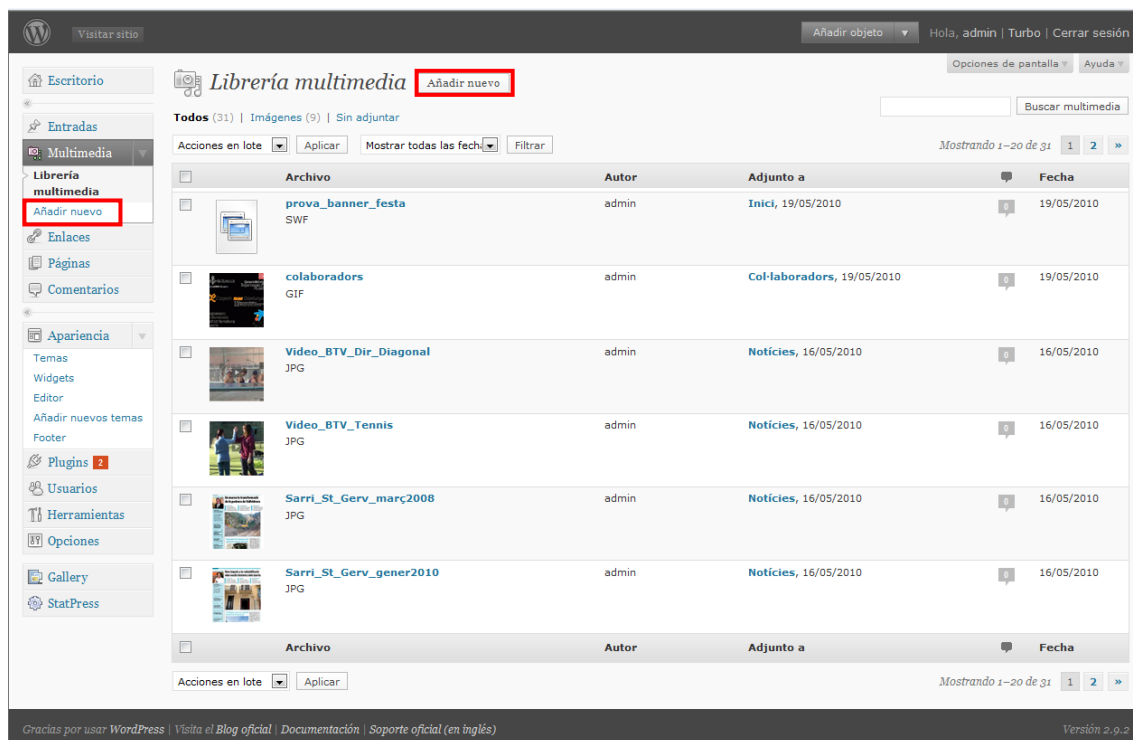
Visitar sitio

Añadir objeto

Hola, admin | Turbo | Cerrar sesión

Opciones de pantalla Ayuda

Escritorio

Entradas

Multimedia

Librería multimedia

Añadir nuevo

Enlaces

Páginas

Comentarios

Apariencia

Temas

Widgets

Editor

Añadir nuevos temas

Footer

Plugins 2

Usuarios

Herramientas

Opciones

Gallery

StatPress

Librería multimedia Añadir nuevo

Todos (31) | Imágenes (9) | Sin adjuntar

Buscar multimedia

Acciones en lote Aplicar Mostrar todas las fecha Filtrar

Mostrando 1–20 de 31 1 2 »

| | Archivo | Autor | Adjunto a | | Fecha |
|---|---|---|---|---|---|
| | prova_banner_festa SWF | admin | Inici, 19/05/2010 | 0 | 19/05/2010 |
| | colaboradors GIF | admin | Col·laboradors, 19/05/2010 | 0 | 19/05/2010 |
| | Video_BTV_Dir_Diagonal JPG | admin | Notícies, 16/05/2010 | 0 | 16/05/2010 |
| | Video_BTV_Tennis JPG | admin | Notícies, 16/05/2010 | 0 | 16/05/2010 |
| | Sarri_St_Gerv_març2008 JPG | admin | Notícies, 16/05/2010 | 0 | 16/05/2010 |
| | Sarri_St_Gerv_gener2010 JPG | admin | Notícies, 16/05/2010 | 0 | 16/05/2010 |
| | Archivo | Autor | Adjunto a | | Fecha |

Acciones en lote Aplicar

Mostrando 1–20 de 31 1 2 »

Gracias por usar WordPress | Visita el Blog oficial | Documentación | Soporte oficial (en inglés)

Versión 2.9.2